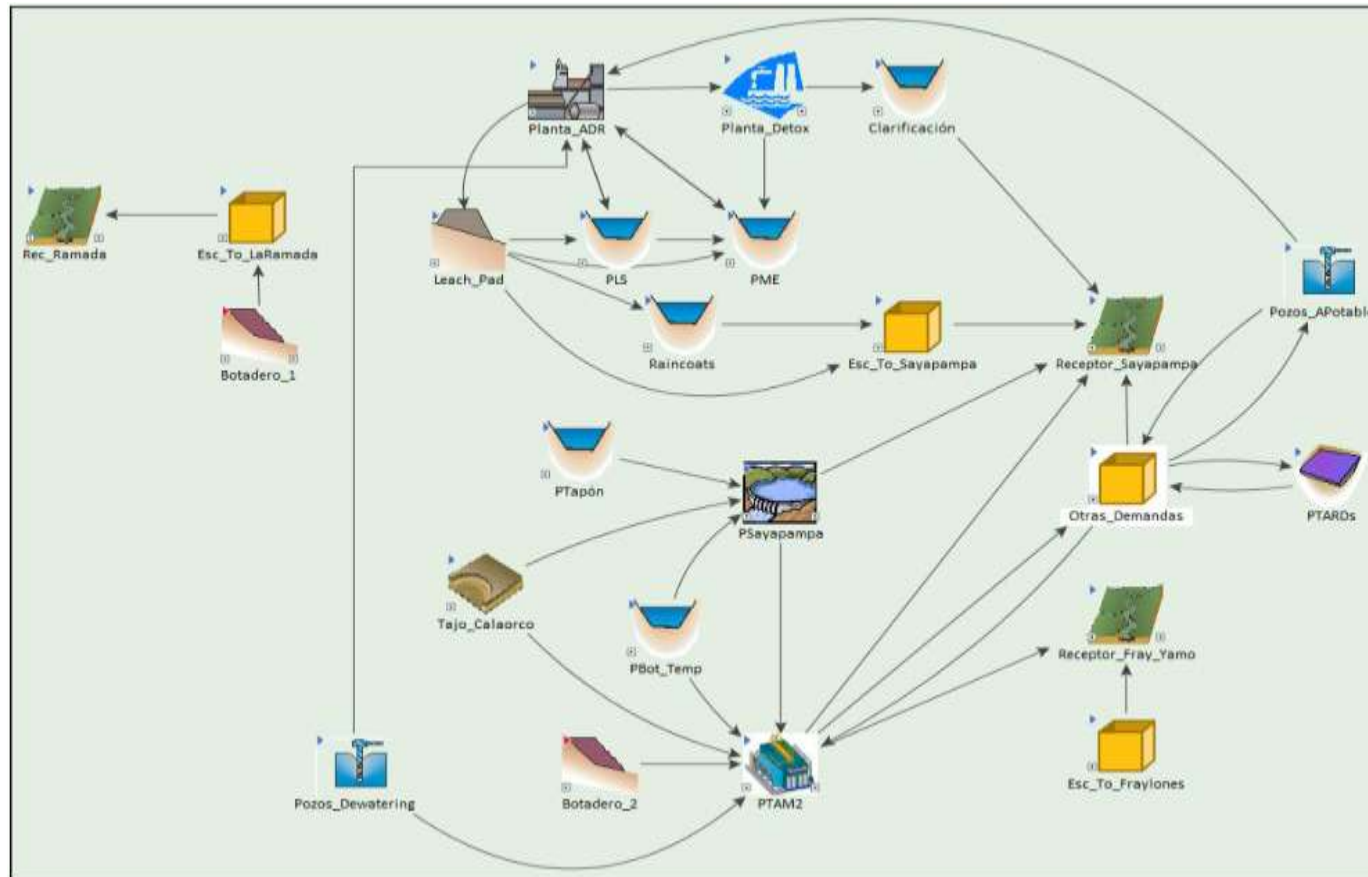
Planta_ADR
Planta_Detox
Clarificación
Rec_Ramada
Esc_To_LaRamada
Leach_Pad
PLS
PME
Pozos_APotable
Botadero_1
Raincoats
Esc_To_Sayapampa
Receptor_Sayapampa
PTapón
PSayapampa
Otras_Demandas
PTARDs
Tajo_Calaorco
PBot_Temp
Receptor_Fray_Yamo
Pozos_Dewatering
Botadero_2
PTAM2
Esc_To_Fraylones